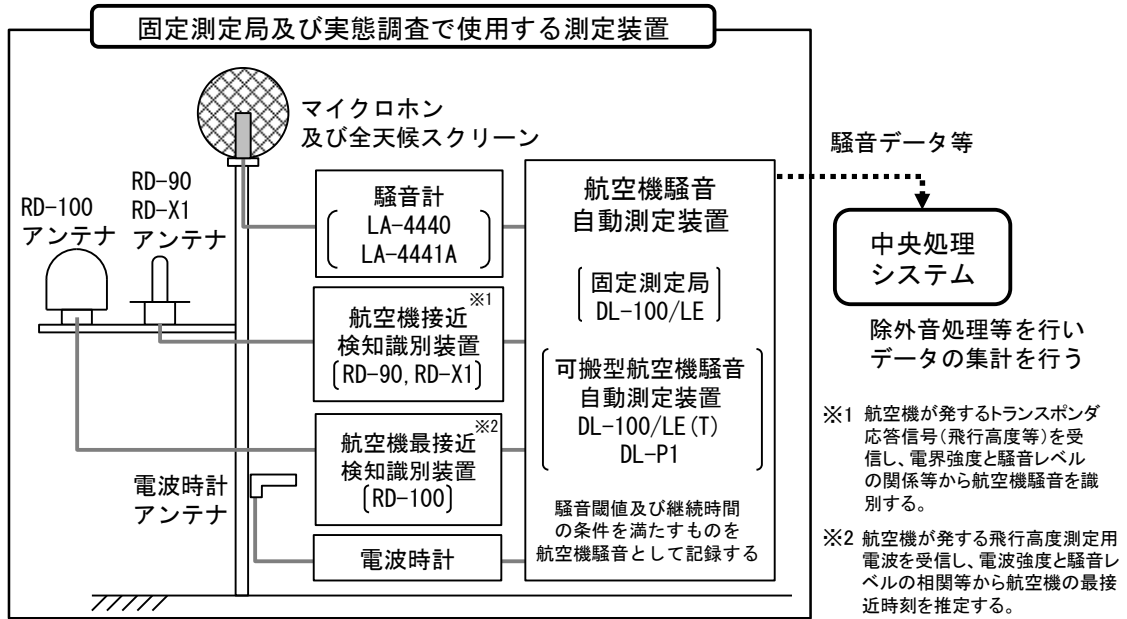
固定測定局及び実態調査で使用する測定装置

マイクロホン
及び全天候スクリーン

RD-100
アンテナ

RD-90
RD-X1
アンテナ

騒音計
LA-4440
LA-4441A

航空機接近※1
検知識別装置
〔RD-90, RD-X1〕

航空機最接近※2
検知識別装置
〔RD-100〕

電波時計
アンテナ

電波時計

航空機騒音
自動測定装置

固定測定局
DL-100/LE

可搬型航空機騒音
自動測定装置
DL-100/LE(T)
DL-P1

騒音閾値及び継続時間の条件を満たすものを航空機騒音として記録する

騒音データ等

中央処理
システム

除外音処理等を行い
データの集計を行う

※1 航空機が発するトランスポンダ応答信号(飛行高度等)を受信し、電界強度と騒音レベルの関係等から航空機騒音を識別する。

※2 航空機が発する飛行高度測定用電波を受信し、電波強度と騒音レベルの相関等から航空機の最接近時刻を推定する。